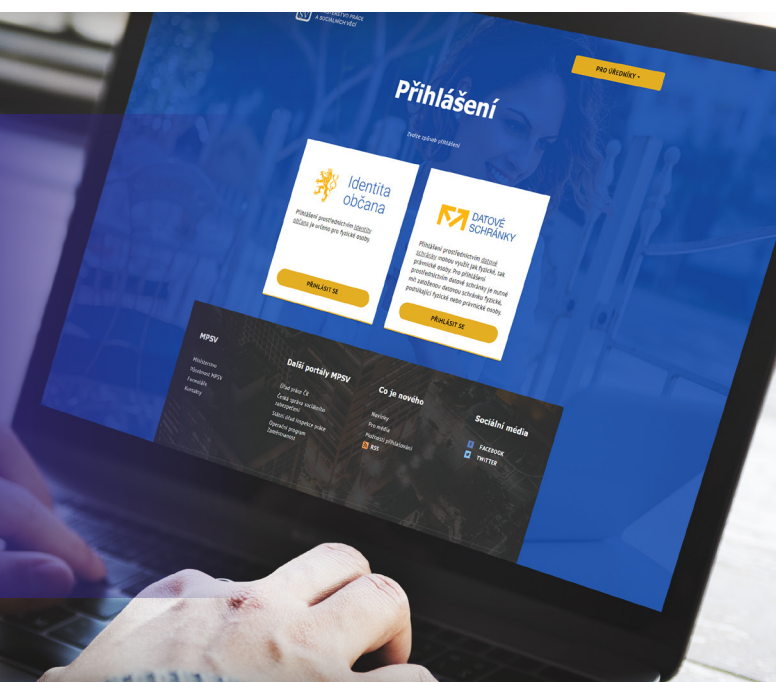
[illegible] PRÁCE
A SOCIÁLNÍCH VĚCÍ

PRO ÚŘEDNÍKY ▾

Přihlášení

Zvolte způsob přihlášení

Identita občana

Přihlášení prostřednictvím Identity občana je určeno pro fyzické osoby.

PŘIHLÁSIT SE

DATOVÉ SCHRÁNKY

Přihlášení prostřednictvím datové schránky mohou využít jak fyzické, tak právnické osoby. Pro přihlášení prostřednictvím datové schránky je nutné mít založenou datovou schránku fyzické, podnikající fyzické nebo právnické osoby.

PŘIHLÁSIT SE

MPSV

Ministerstvo
Tiskové MPSV
Formuláře
Kontakty

Další portály MPSV

Úřad práce ČR
Česká správa sociálního zabezpečení
Státní úřad inspekce práce
Operační program Zaměstnanost

Co je nového

Novinky
Pro média
Možnosti přihlašování
RSS

Sociální média

FACEBOOK
TWITTER